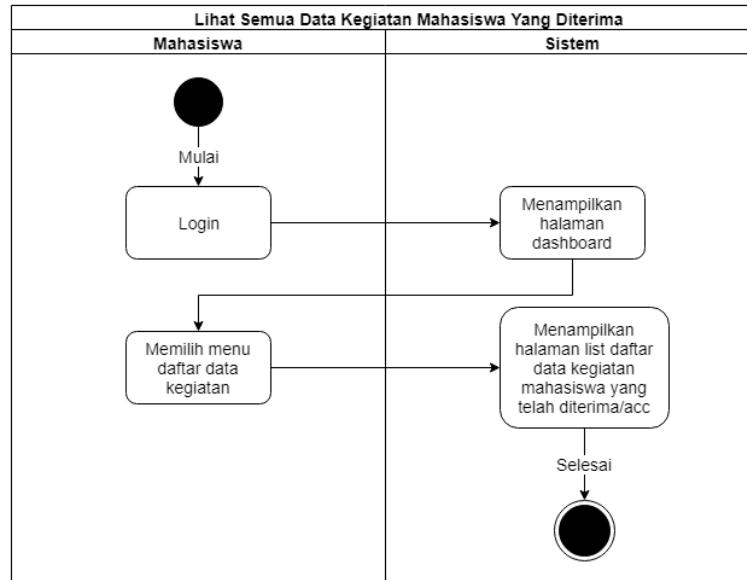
Lihat Semua Data Kegiatan Mahasiswa Yang Diterima

Mahasiswa

Sistem

Mulai

Login

Menampilkan halaman dashboard

Memilih menu daftar data kegiatan

Menampilkan halaman list daftar data kegiatan mahasiswa yang telah diterima/acc

Selesai